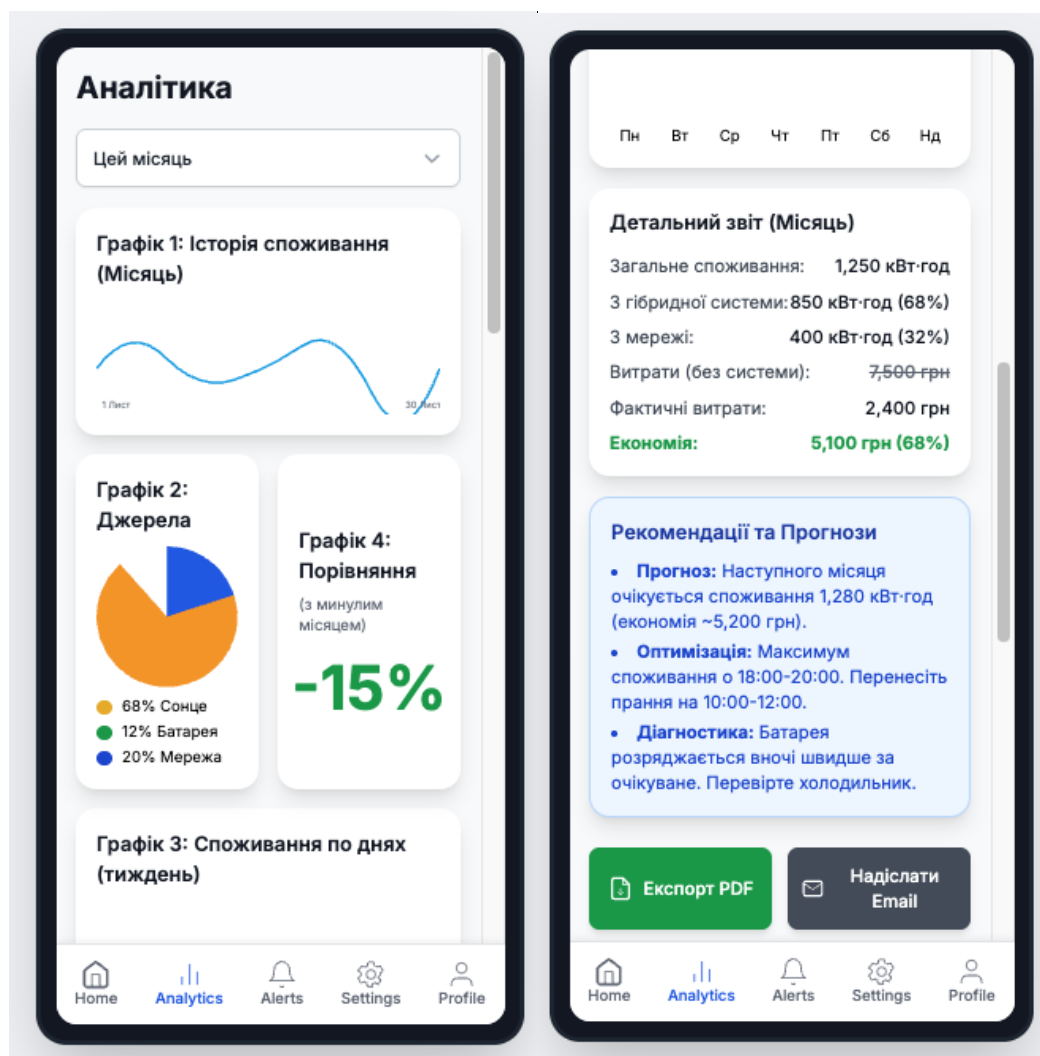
Аналітика

Цей місяць

Графік 1: Історія споживання (Місяць)

1 Лист

30 Лист

Графік 2: Джерела

68% Сонце
12% Батарея
20% Мережа

Графік 4: Порівняння

(з минулим місяцем)

-15%

Графік 3: Споживання по днях (тиждень)

Home Analytics Alerts Settings Profile

Пн Вт Ср Чт Пт Сб Нд

Детальний звіт (Місяць)

| | |
|---|---|
| Загальне споживання: | 1,250 кВт·год |
| З гібридної системи: | 850 кВт·год (68%) |
| З мережі: | 400 кВт·год (32%) |
| Витрати (без системи): | 7,500 грн |
| Фактичні витрати: | 2,400 грн |
| Економія: | 5,100 грн (68%) |

Рекомендації та Прогнози

• Прогноз: Наступного місяця очікується споживання 1,280 кВт·год (економія ~5,200 грн).
• Оптимізація: Максимум споживання о 18:00-20:00. Перенесіть прання на 10:00-12:00.
• Діагностика: Батарея розряджається вночі швидше за очікуване. Перевірте холодильник.

Експорт PDF

Надіслати Email

Home Analytics Alerts Settings Profile